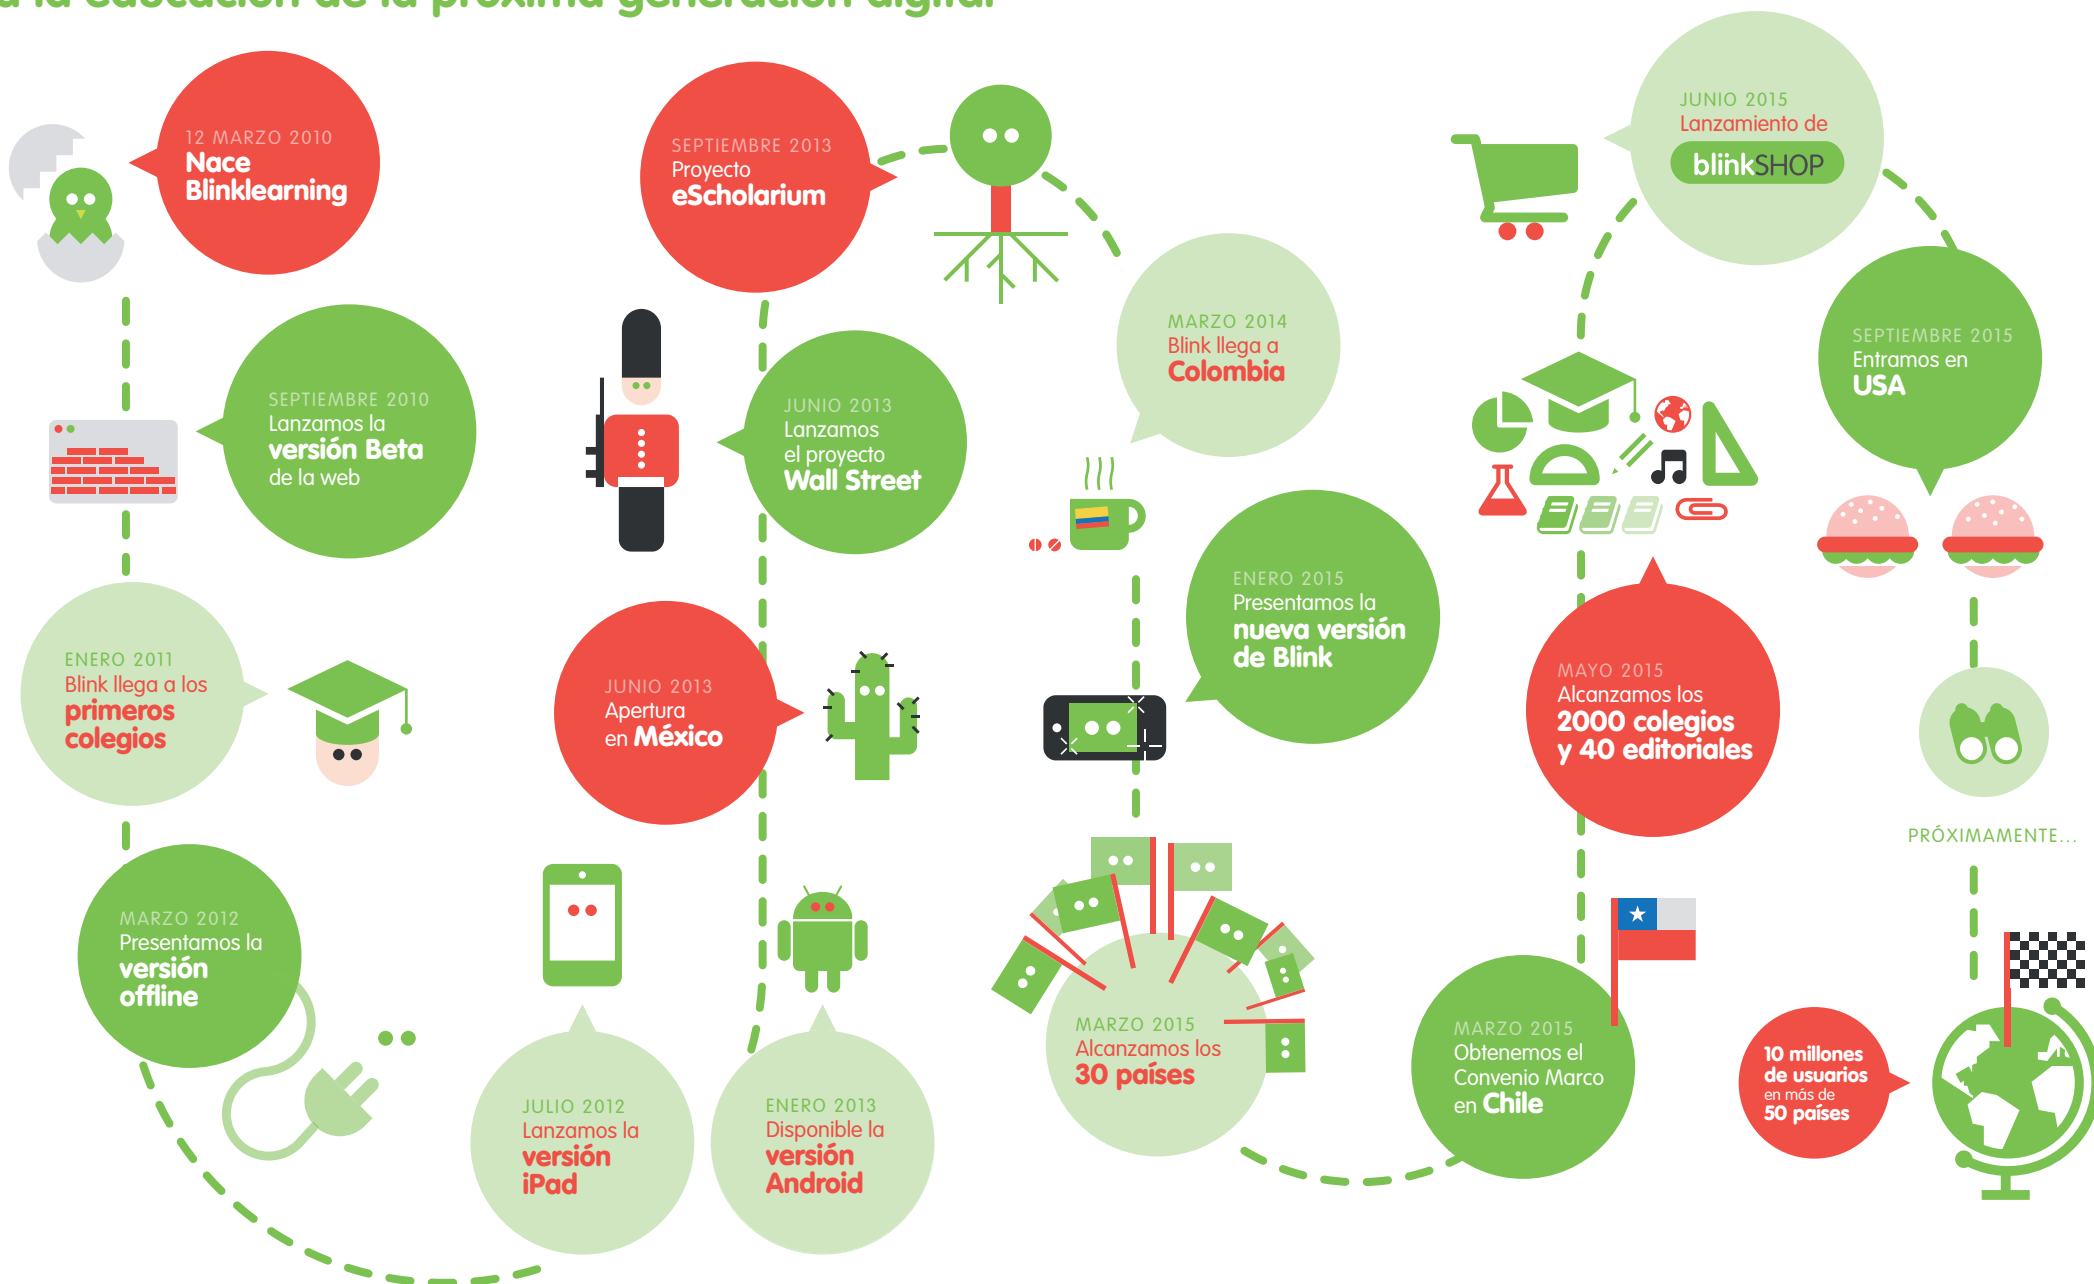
a la educación de la próxima generación digital

12 MARZO 2010
Nace Blinklearning

SEPTIEMBRE 2010
Lanzamos la versión Beta de la web

ENERO 2011
Blink llega a los primeros colegios

MARZO 2012
Presentamos la versión offline

JULIO 2012
Lanzamos la versión iPad

ENERO 2013
Disponible la versión Android

JUNIO 2013
Apertura en México

JUNIO 2013
Lanzamos el proyecto Wall Street

SEPTIEMBRE 2013
Proyecto eScholarium

MARZO 2014
Blink llega a Colombia

ENERO 2015
Presentamos la nueva versión de Blink

MARZO 2015
Alcanzamos los 30 países

MARZO 2015
Obtenemos el Convenio Marco en Chile

MAYO 2015
Alcanzamos los 2000 colegios y 40 editoriales

JUNIO 2015
Lanzamiento de
blinkSHOP

SEPTIEMBRE 2015
Entramos en USA

PRÓXIMAMENTE...

10 millones de usuarios en más de 50 países